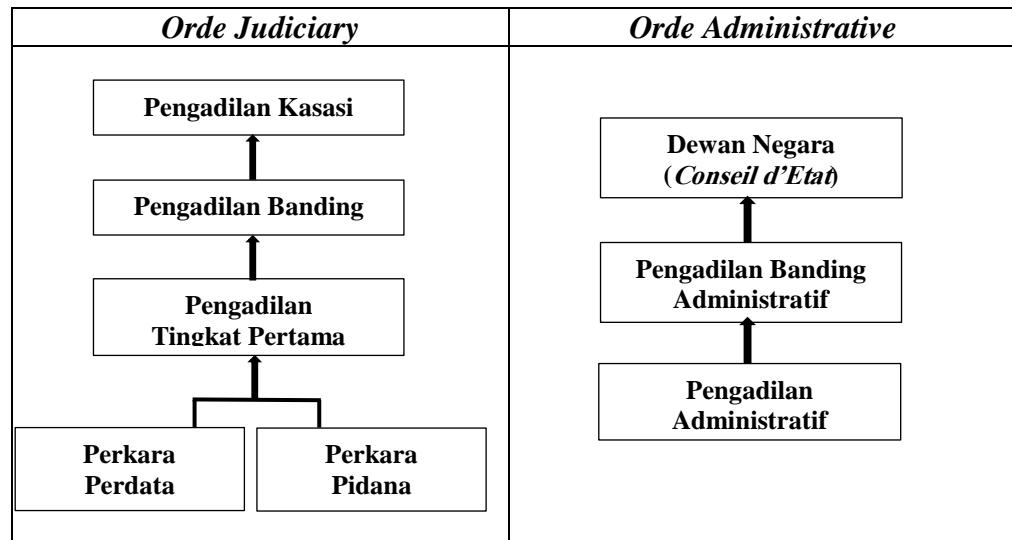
| Orde Judiciary | Orde Administrative |
|---|---|
| Pengadilan Kasasi<br>Pengadilan Banding<br>Pengadilan Tingkat Pertama<br>Perkara Perdata<br>Perkara Pidana | Dewan Negara (Conseil d'Etat)<br>Pengadilan Banding Administratif<br>Pengadilan Administratif |